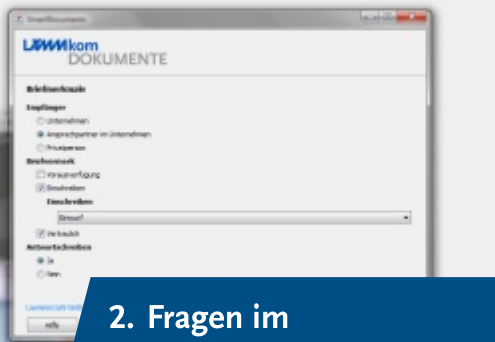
SmartDocuments

LAWkom
DOKUMENTE

Briefmerkmale

Empfänger
Unternehmen
Ansprechpartner im Unternehmen
Privatperson

Beschreibung
Vorausverfügung
Einschreiben

Einschreiben
Einwurf

Vertraulich

Antwortschreiben
Ja
Nein

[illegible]

Hilfe

2. Fragen im